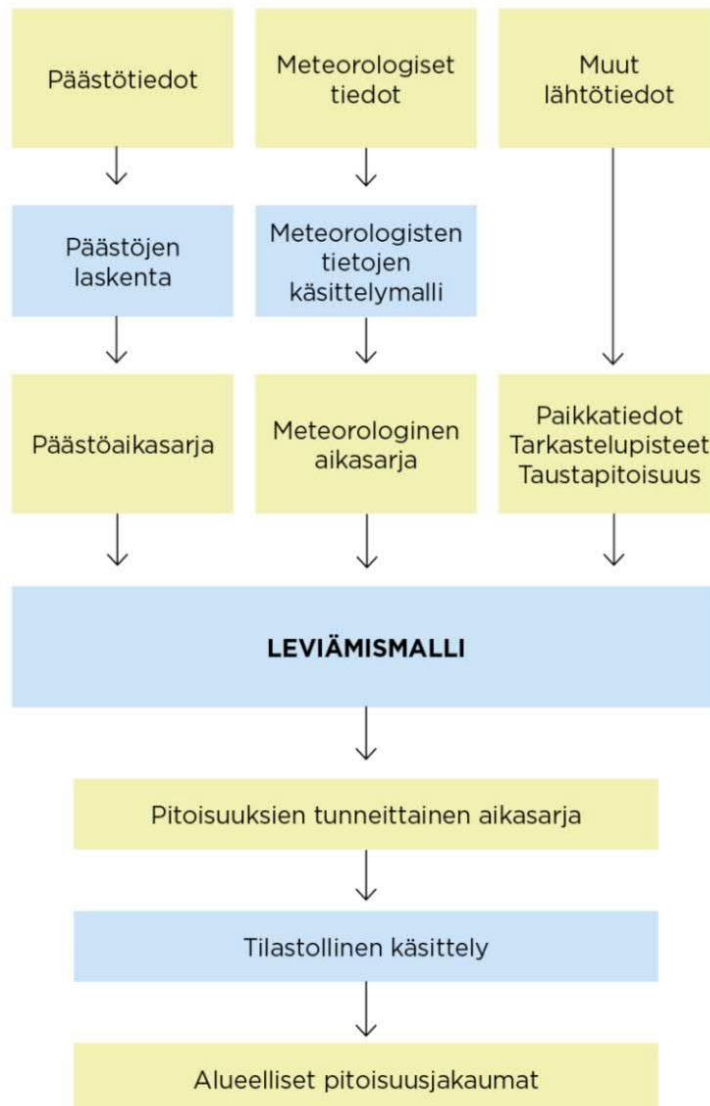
Päästötiedot

Meteorologiset tiedot

Muut lähtötiedot

Päästöjen laskenta

Meteorologisten tietojen käsittelymalli

Päästöaikasarja

Meteorologinen aikasarja

Paikkatiedot
Tarkastelupisteet
Taustapitoisuus

LEVIÄMISMALLI

Pitoisuuksien tunneittainen aikasarja

Tilastollinen käsittely

Alueelliset pitoisuusjakaumat